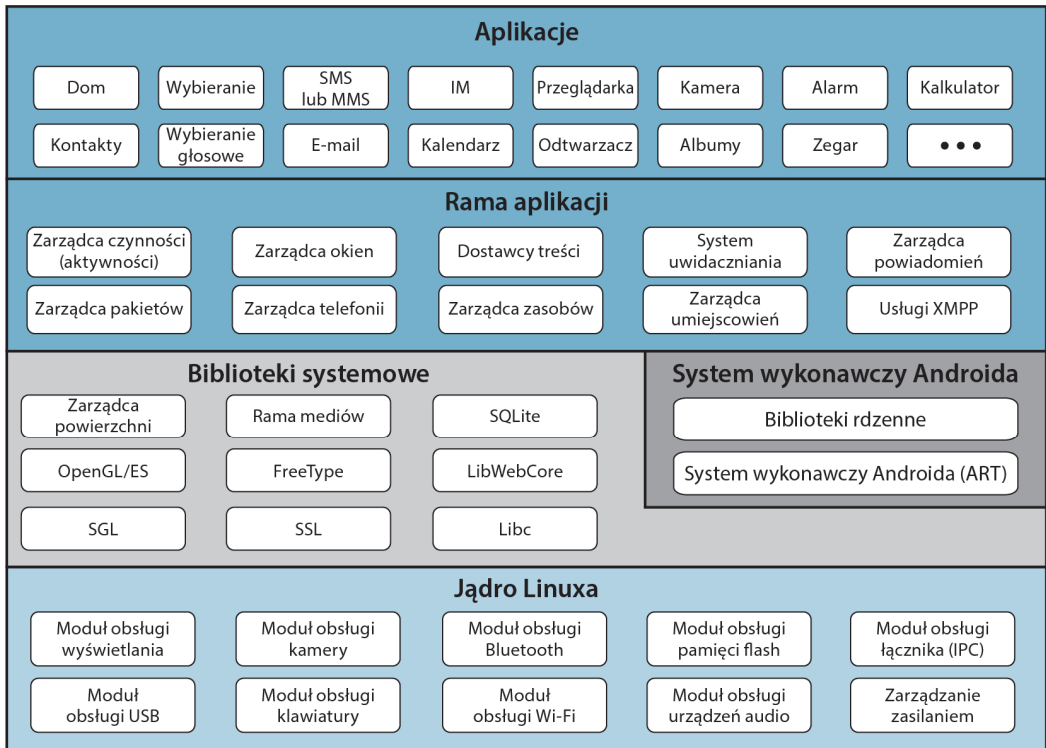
Aplikacje

Dom
Wybieranie
SMS lub MMS
IM
Przeglądarka
Kamera
Alarm
Kalkulator

Kontakty
Wybieranie głosowe
E-mail
Kalendarz
Odtwarzacz
Albumy
Zegar
• • •

Rama aplikacji

Zarządca czynności (aktywności)
Zarządca okien
Dostawcy treści
System uwidaczniania
Zarządca powiadomień

Zarządca pakietów
Zarządca telefonii
Zarządca zasobów
Zarządca umiejscowień
Usługi XMPP

Biblioteki systemowe

Zarządca powierzchni
Rama mediów
SQLite

OpenGL/ES
FreeType
LibWebCore

SGL
SSL
Libc

System wykonawczy Androida

Biblioteki rdzenne

System wykonawczy Androida (ART)

Jądro Linuxa

Moduł obsługi wyświetlania
Moduł obsługi kamery
Moduł obsługi Bluetooth
Moduł obsługi pamięci flash
Moduł obsługi łącznika (IPC)

Moduł obsługi USB
Moduł obsługi klawiatury
Moduł obsługi Wi-Fi
Moduł obsługi urządzeń audio
Zarządzanie zasilaniem